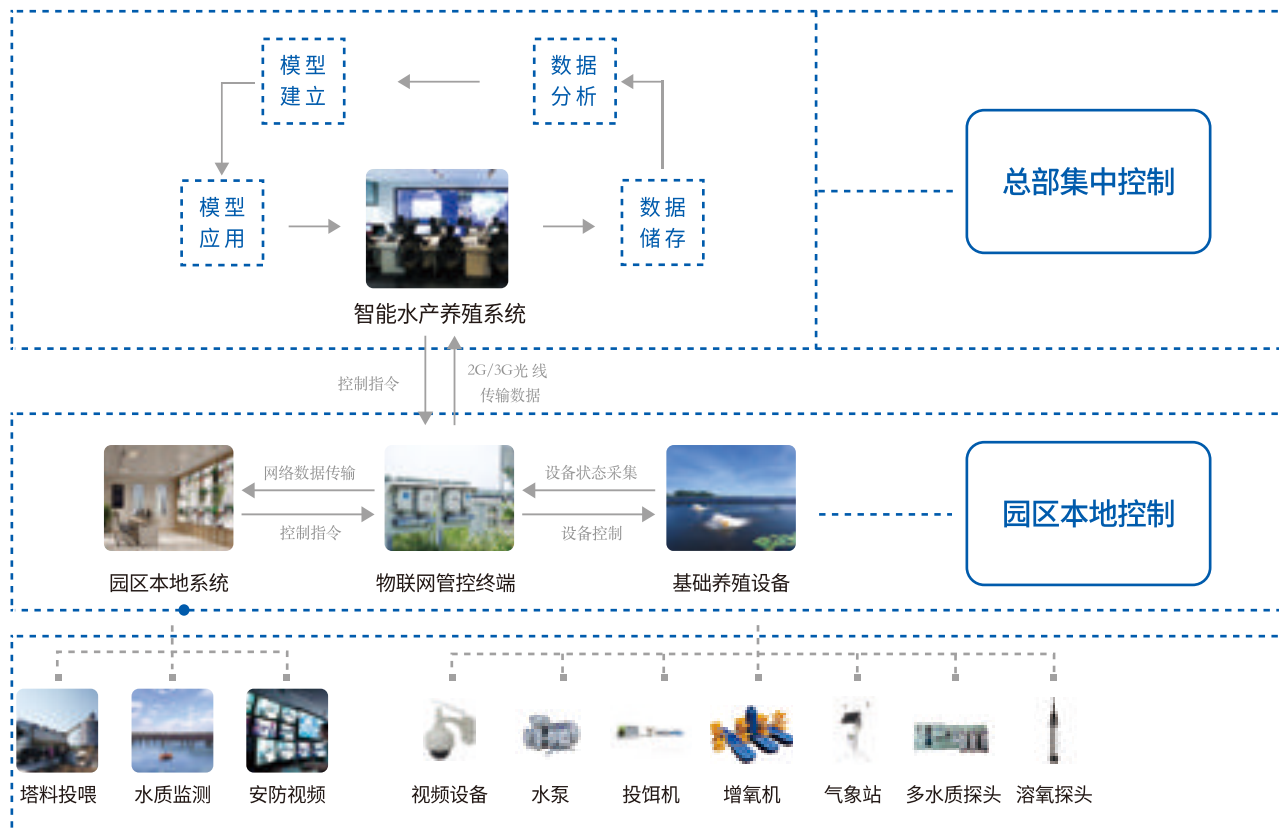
模型
建立

数据
分析

模型
应用

数据
储存

智能水产养殖系统

总部集中控制

控制指令

2G/3G光线
传输数据

网络数据传输

控制指令

设备状态采集

设备控制

园区本地系统

物联网管控终端

基础养殖设备

园区本地控制

塔料投喂

水质监测

安防视频

视频设备

水泵

投饵机

增氧机

气象站

多水质探头

溶氧探头